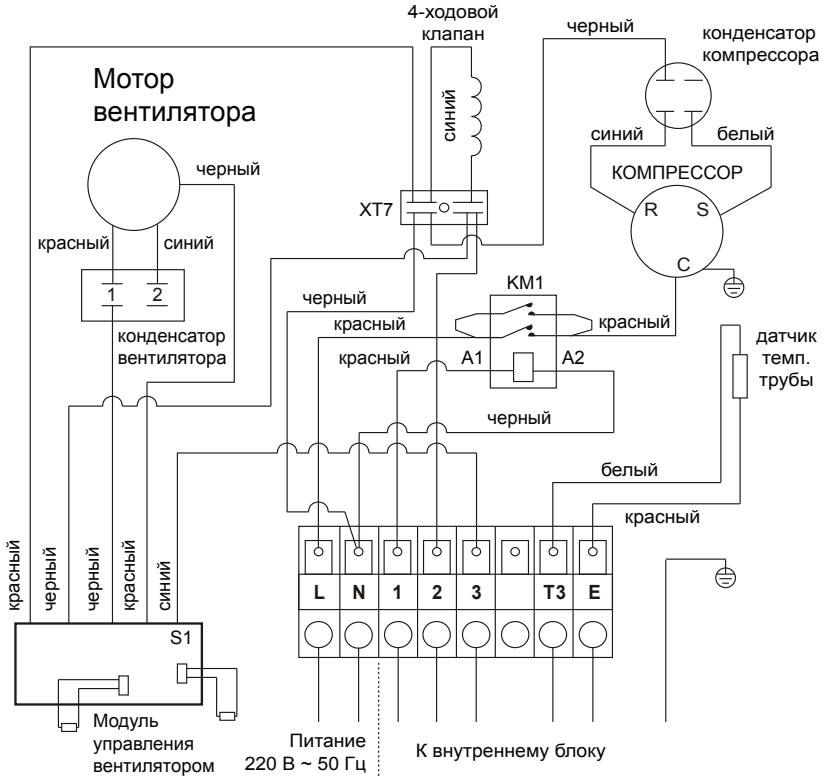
4-ходовой клапан

черный

конденсатор компрессора

Мотор вентилятора

синий

синий

белый

черный

КОМПРЕССОР

XT7

R

S

красный

синий

1

2

C

KM1

черный

конденсатор вентилятора

красный

красный

датчик темп. трубы

красный

A1

A2

черный

белый

красный

красный

черный

черный

красный

синий

L

N

1

2

3

T3

E

S1

Модуль управления вентилятором

Питание 220 В ~ 50 Гц

К внутреннему блоку